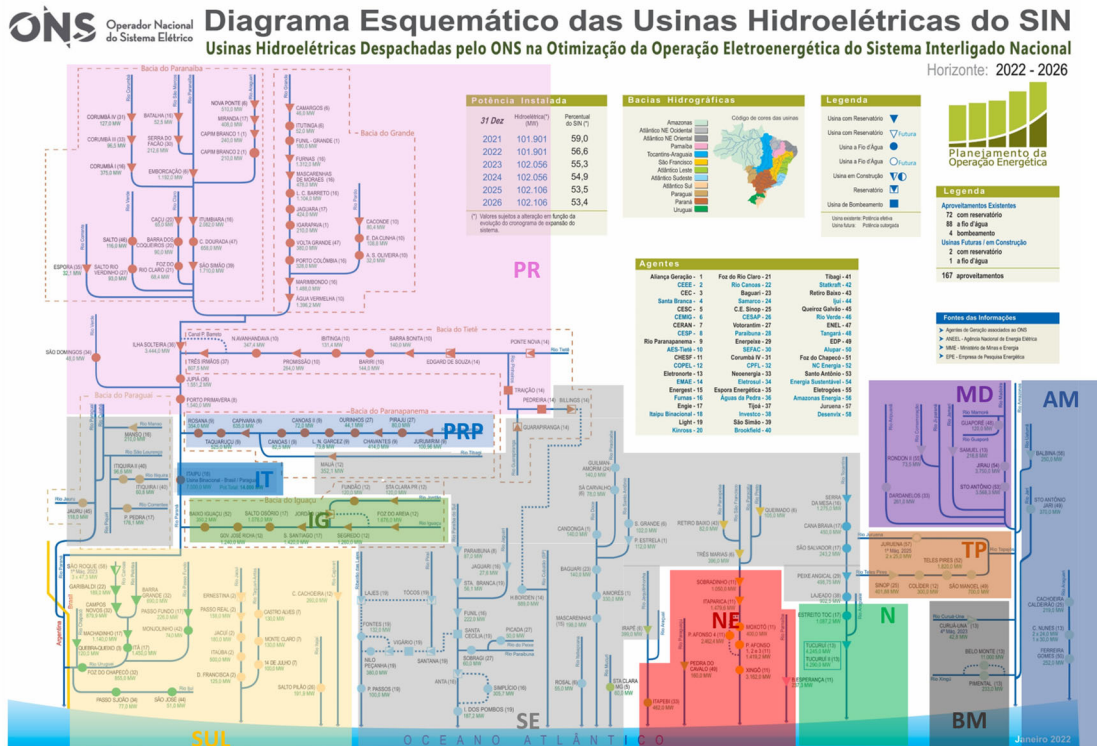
ONS Operador Nacional do Sistema Elétrico

Diagrama Esquemático das Usinas Hidroelétricas do SIN

Usinas Hidroelétricas Despachadas pelo ONS na Otimização da Operação Eletroenergética do Sistema Interligado Nacional

Horizonte: 2022 - 2026

Potência Instalada

| 31 Dez | Hidroelétrica(*) (MW) | Percentual do SIN (*) (%) |
|---|---|---|
| 2021 | 101.901 | 59,0 |
| 2022 | 101.901 | 56,6 |
| 2023 | 102.056 | 55,3 |
| 2024 | 102.056 | 54,9 |
| 2025 | 102.106 | 53,5 |
| 2026 | 102.106 | 53,4 |

(*) Valores sujeitos a alteração em função da evolução do cronograma de expansão do sistema.

Bacias Hidrográficas

Amazonas
Atlântico NE Ocidental
Atlântico NE Oriental
Parnaíba
Tocantins-Araguaia
São Francisco
Atlântico Leste
Atlântico Sudeste
Atlântico Sul
Paraguai
Paraná
Uruguai

Código de cores das usinas

Legenda

Usina com Reservatório
Usina com Reservatório Futura
Usina a Fio d'Água
Usina a Fio d'Água Futura
Usina em Construção
Reservatório
Usina de Bombeamento

Usina existente: Potência efetiva
Usina futura: Potência outorgada

Planejamento da Operação Energética

Legenda

Aproveitamentos Existentes
72 com reservatório
88 a fio d'água
4 bombeamento

Usinas Futuras / em Construção
2 com reservatório
1 a fio d'água

167 aproveitamentos

Agentes

Aliança Geração - 1
CEEE - 2
CEC - 3
Santa Branca - 4
CESC - 5
CEMIG - 6
CERAN - 7
CESP - 8
Rio Paranapanema - 9
AES-Tietê - 10
CHESF - 11
COPEL - 12
Eletronorte - 13
EMAE - 14
Energest - 15
Furnas - 16
Engie - 17
Itaipu Binacional - 18
Light - 19
Kinross - 20

Foz do Rio Claro - 21
Rio Canoas - 22
Baguari - 23
Samarco - 24
C.E. Sinop - 25
CESAP - 26
Votorantim - 27
Paraibuna - 28
Enerpeixe - 29
SEFAC - 30
Corumbá IV - 31
CPFL - 32
Neoenergia - 33
Eletrosul - 34
Esporа Energética - 35
Águas da Pedra - 36
Tijoá - 37
Investco - 38
Rio Sibão - 39
Brookfield - 40

Tibagi - 41
Statkraft - 42
Retiro Baixo - 43
Ijuí - 44
Queiroz Galvão - 45
Rio Verde - 46
ENEL - 47
Tangará - 48
EDP - 49
Alupar - 50
Foz do Chapecó - 51
NC Energia - 52
Santo Antônio - 53
Energia Sustentável - 54
Eletrogóes - 55
Amazonas Energia - 56
Juruena - 57
Desenvix - 58

Fontes das Informações
Agentes de Geração associados ao ONS
ANEEL - Agência Nacional de Energia Elétrica
MME - Ministério de Minas e Energia
EPE - Empresa de Pesquisa Energética

Bacia do Paranaíba
Bacia do Grande
Bacia do Tietê
Bacia do Paraguai
Bacia do Paranapanema
Bacia do Iguaçu

PR PRP IT IG SE NE N MD AM TP SUL BM

CORUMBÁ IV (31) 127,0 MW
CORUMBÁ III (35) 96,5 MW
CORUMBÁ I (16) 375,0 MW
BATALHA (16) 52,5 MW
SERRA DO FACÃO (30) 212,6 MW
EMBORCAÇÃO (6) 1.192,0 MW
NOVA PONTE (6) 510,0 MW
MIRANDA (17) 408,0 MW
CAPIM BRANCO I (17) 240,0 MW
CAPIM BRANCO 2 (17) 210,0 MW
ITUMBIARA (16) 2.082,0 MW
CAÇU (20) 65,0 MW
BARRA DOS COQUEIROS (20) 90,0 MW
C. DOURADA (47) 658,0 MW
SALTO (46) 116,0 MW
SALTO RIO VERDINHO (21) 93,0 MW
FOZ DO RIO CLARO (21) 68,4 MW
SÃO SIMÃO (39) 1.710,0 MW
ESPORA (35) 32,0 MW
CAMARGOS (6) 46,0 MW
ITUTINGA (6) 52,0 MW
FUNIL - GRANDE (1) 180,0 MW
FURNAS (16) 1.312,0 MW
MASCARENHAS DE MORAES (16) 476,0 MW
L. C. BARRETO (16) 1.104,0 MW
JAGUARA (17) 424,0 MW
IGARAPAVA (1) 210,0 MW
VOLTA GRANDE (47) 380,0 MW
PORTO COLÔMBIA (16) 328,0 MW
CACONDE (10) 80,4 MW
E. DA CUNHA (10) 108,8 MW
A. S. OLIVEIRA (10) 32,0 MW
MARIMBONDO (16) 1.488,0 MW
ÁGUA VERMELHA (10) 1.396,2 MW
ILHA SOLTEIRA (8) 3.444,0 MW
NAVANHANDAVA (10) 347,4 MW
BITINGA (10) 131,4 MW
BARRA BONITA (10) 140,8 MW
TRÊS IRMÃOS (37) 807,5 MW
PROMISSÃO (10) 264,0 MW
BARIRI (10) 143,1 MW
EDGARD DE SOUZA (14)
PONTE NOVA (14)
SÃO DOMINGOS (34) 48,0 MW
JUPIÁ (38) 1.551,2 MW
PORTO PRIMAVERA (8) 1.540,0 MW
TRAÇÃO (14)
PEDREIRA (14)
BILLINGS (14)
GUARAPIRANGA (14)
ROSANA (8) 354,0 MW
CAPIVARA (8) 643,0 MW
TAQUARUÇU (8) 525,0 MW
CANOAS I (8) 82,5 MW
CANOAS II (8) 72,0 MW
L. N. GARCEZ (8) 74,0 MW
OURINHOS (27) 44,0 MW
CHAVANTES (8) 414,0 MW
PIRAJU (27) 80,0 MW
JURUMIRIM (8) 100,96 MW
MAUÁ (12) 363,0 MW
ITAIPU (18) 7.000,0 MW
Usina Binacional - Brasil / Paraguai
BAIXO IGUAÇU (12) 350,2 MW
SALTO OSÓRIO (17) 1.078,0 MW
JORDÃO (12) 6,5 MW
FOZ DO AREIA (12) 1.676,0 MW
GOV. JOSÉ RICHA (12) 1.240,0 MW
SALTO SANTIAGO (17) 1.420,0 MW
SEGREDO (12) 1.260,0 MW
MANSO (13) 210,0 MW
ITIQUIRA II (48) 95,4 MW
ITIQUIRA I (48) 60,8 MW
JAURU (40) 118,0 MW
P. PEDRA (17) 176,1 MW
SÃO ROQUE (58) 1º Maq. 2023 141,9 MW
GARIBALDI (22) 191,9 MW
BARRA GRANDE (4) 698,25 MW
CAMPOS NOVOS (32) 879,0 MW
PASSO FUNDO (17) 226,0 MW
MONJOLINHO (47) 74,0 MW
MACHADINHO (17) 1.140,0 MW
QUEBRA-QUEIXO (2) 120,0 MW
ITÁ (17) 1.450,0 MW
FOZ DO CHAPECÓ (32) 855,0 MW
PASSO SÃO JOÃO (34) 77,0 MW
SÃO JOSÉ (44) 51,0 MW
ERNESTINA (2)
PASSO REAL (2) 158,0 MW
JACUÍ (2) 180,0 MW
ITAÚBA (2) 500,0 MW
D. FRANCISCA (3) 125,0 MW
CASTRO ALVES (7) 130,0 MW
MONTE CLARO (7) 130,0 MW
14 DE JULHO (7) 100,0 MW
SALTO PILÃO (35) 191,9 MW
C. CACHOEIRA (12) 260,0 MW
LAJES (19)
TOCOS (19)
FONTES (19) 132,0 MW
VIGÁRIO (19)
N.B. PEÇANHA (19) 380,0 MW
SANTANA (19)
P. PASSOS (19) 100,0 MW
ANTA (16)
I. POMBOS (19) 187,2 MW
SIMPLÍCIO (16) 305,7 MW
SOBRAGI (27) 60,0 MW
PICADA (27) 50,0 MW
SANTA CECÍLIA (19)
FUNIL (16) 222,0 MW
STA. BRANCA (4) 56,1 MW
JAGUARI (15) 27,6 MW
PARAIBUNA (28) 87,0 MW
ROSAL (5) 55,0 MW
MASCARENHAS (15) 198,0 MW
AIMORÉS (17) 330,0 MW
BAGUARI (23) 140,0 MW
CANDONGA (6) 140,0 MW
RISOLETA NEVES
GUILMAN AMORIM (24) 140,0 MW
SÁ CARVALHO (6) 78,0 MW
STA CLARA MG (5) 60,0 MW
IRAPÉ (6) 399,0 MW
S. GRANDE (6) 102,0 MW
P. ESTRELA (11) 112,0 MW
RETIRO BAIXO (43) 82,0 MW
QUEIMADO (6) 105,0 MW
TRÊS MARIAS (6) 396,0 MW
SOBRADINHO (11) 1.050,0 MW
ITAPARICA (11) 1.479,6 MW
MOXOTÓ (11) 400,0 MW
P. AFONSO I, II e III (11) 1.423,2 MW
P. AFONSO IV (11) 2.462,4 MW
XINGÓ (11) 3.162,0 MW
PEDRA DO CAVALO (45) 160,0 MW
ITAPEBI (33) 450,0 MW
SERRA DA MESA (16) 1.275,0 MW
CANA BRAVA (17) 450,0 MW
SÃO SALVADOR (17) 243,2 MW
PEIXE ANGICAL (29) 498,75 MW
LAJEADO (38) 902,5 MW
ESTREITO TOC (17) 1.087,0 MW
TUCURUÍ (13) 8.370,0 MW
TUCURUÍ 2 (13)
B. ESPERANÇA (11) 237,3 MW
RONDON II (50) 73,5 MW
GUAPORÉ (49) 120,0 MW
SAMUEL (13) 216,0 MW
JIRAU (54) 3.750,0 MW
STO ANTÔNIO (53) 3.568,3 MW
DARDANELOS (20) 261,0 MW
BALBINA (56) 250,0 MW
STO ANTÔNIO JARI (49) 373,4 MW
JURUENA (57) 1º Maq. 2025
TELES PIRES (52) 1.820,0 MW
SINOP (25) 401,88 MW
COLÍDER (12) 300,0 MW
SÃO MANOEL (49) 700,0 MW
CURUÁ-UNA (13) 4º Maq. 2021 42,8 MW
BELO MONTE (13) 11.000,0 MW
PIMENTAL (13) 233,1 MW
CACHOEIRA CALDEIRÃO (26) 219,0 MW
C. NUNES (13) 2 x 24,0 MW
FERREIRA GOMES (55) 252,0 MW

Rio Paranaíba
Rio Grande
Rio Tietê
Rio Paraná
Rio Paranapanema
Rio Iguaçu
Rio Uruguai
Rio Jacuí
Rio Paraíba do Sul
Rio São Francisco
Rio Tocantins
Rio Madeira
Rio Teles Pires
Rio Xingu
Rio Jequitinhonha
Rio Doce
Rio Grande
Rio Paraguai
Rio Jauru
Rio Cuiabá
Rio Araguari
Rio Uatumã
Rio Jamari
Rio Jari

Argentina

OCEANO ATLÂNTICO

Janeiro 2022